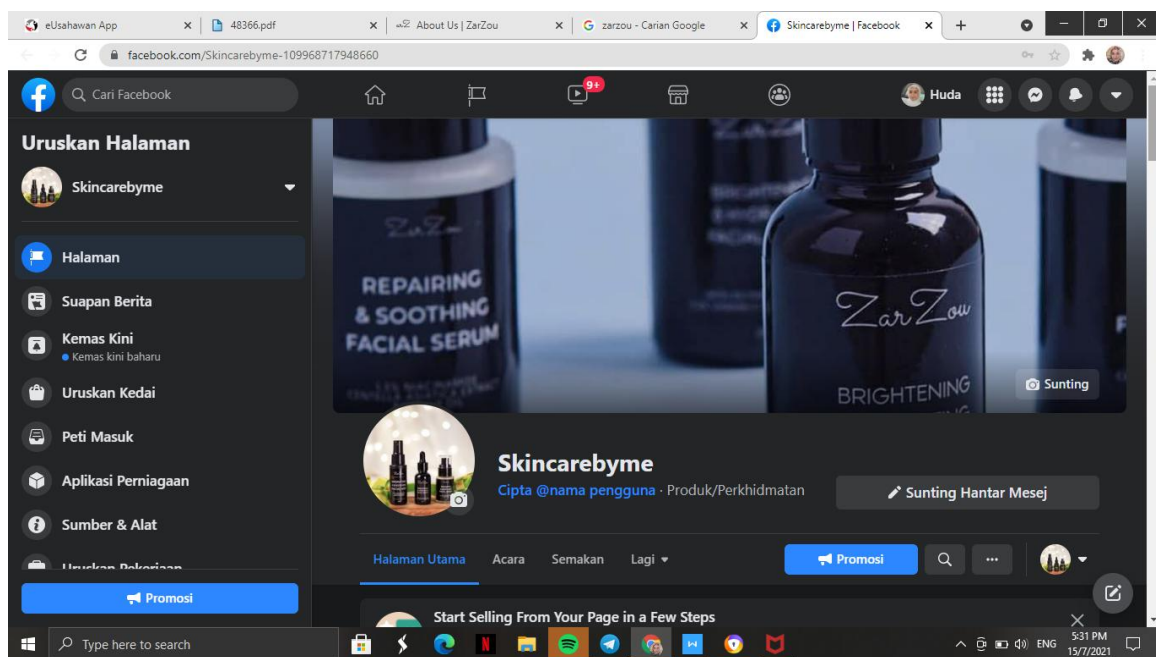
eUsahawan App | 48366.pdf | About Us | ZarZou | zarzou - Carian Google | Skincarebyme | Facebook

facebook.com/Skincarebyme-109968717948660

Cari Facebook

9+

Huda

Uruskan Halaman

Skincarebyme

Halaman

Suapan Berita

Kemas Kini
Kemas kini baharu

Uruskan Kedai

Peti Masuk

Aplikasi Perniagaan

Sumber & Alat

Uruskan Pekerjaan

Promosi

ZarZou

REPAIRING & SOOTHING FACIAL SERUM

ZarZou

BRIGHTENING

Sunting

Skincarebyme

Cipta @nama pengguna · Produk/Perkhidmatan

Sunting Hantar Mesej

Halaman Utama | Acara | Semakan | Lagi

Promosi

Start Selling From Your Page in a Few Steps

Type here to search

ENG 5:31 PM 15/7/2021